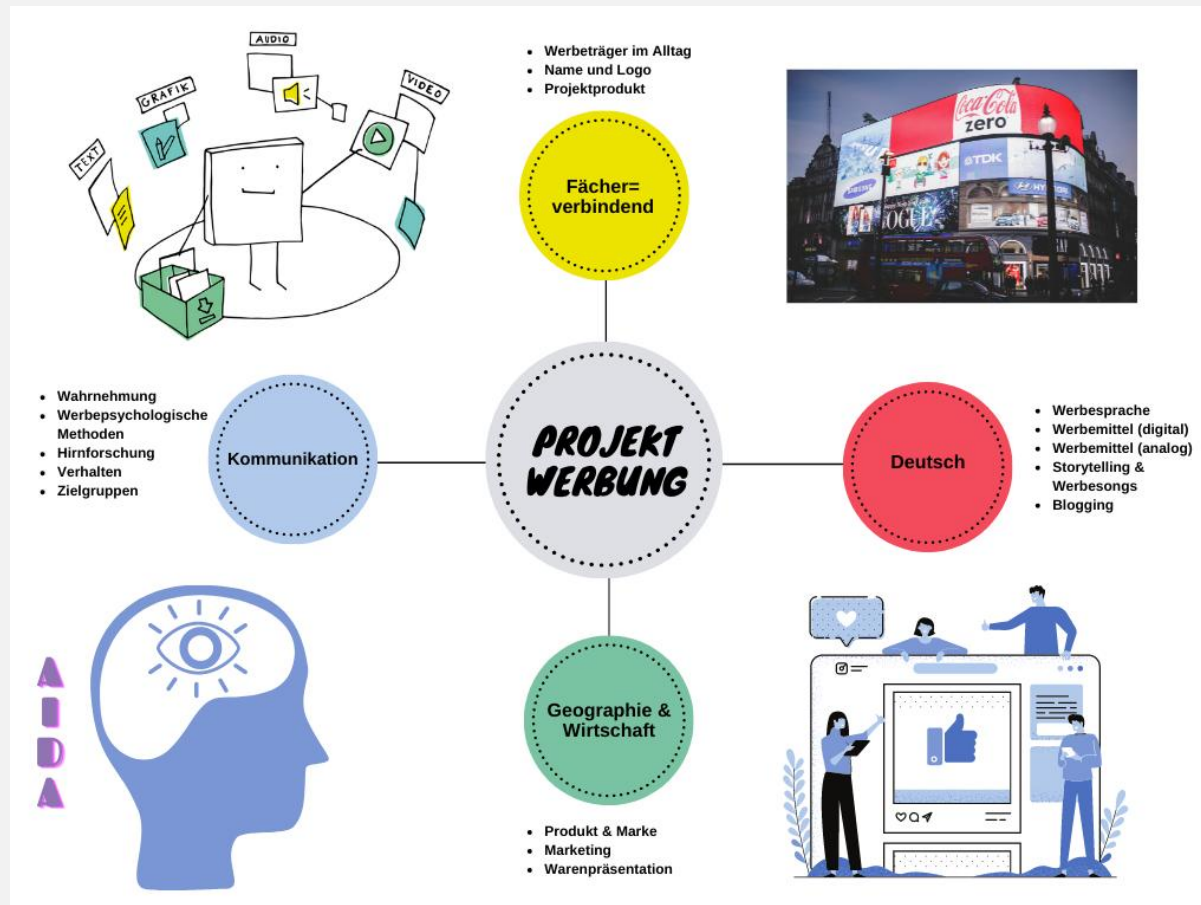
AUDIO
GRAFIK
VIDEO
TEXT

- Werbeträger im Alltag
- Name und Logo
- Projektprodukt

Fächer= verbindend

Coca-Cola zero
TDK
SAMSUNG
VOGUE
HYUNDAI

- Wahrnehmung
- Werbepsychologische Methoden
- Hirnforschung
- Verhalten
- Zielgruppen

Kommunikation

PROJEKT WERBUNG

Deutsch

- Werbesprache
- Werbemittel (digital)
- Werbemittel (analog)
- Storytelling & Werbesongs
- Blogging

A
I
D
A

Geographie & Wirtschaft

- Produkt & Marke
- Marketing
- Warenpräsentation